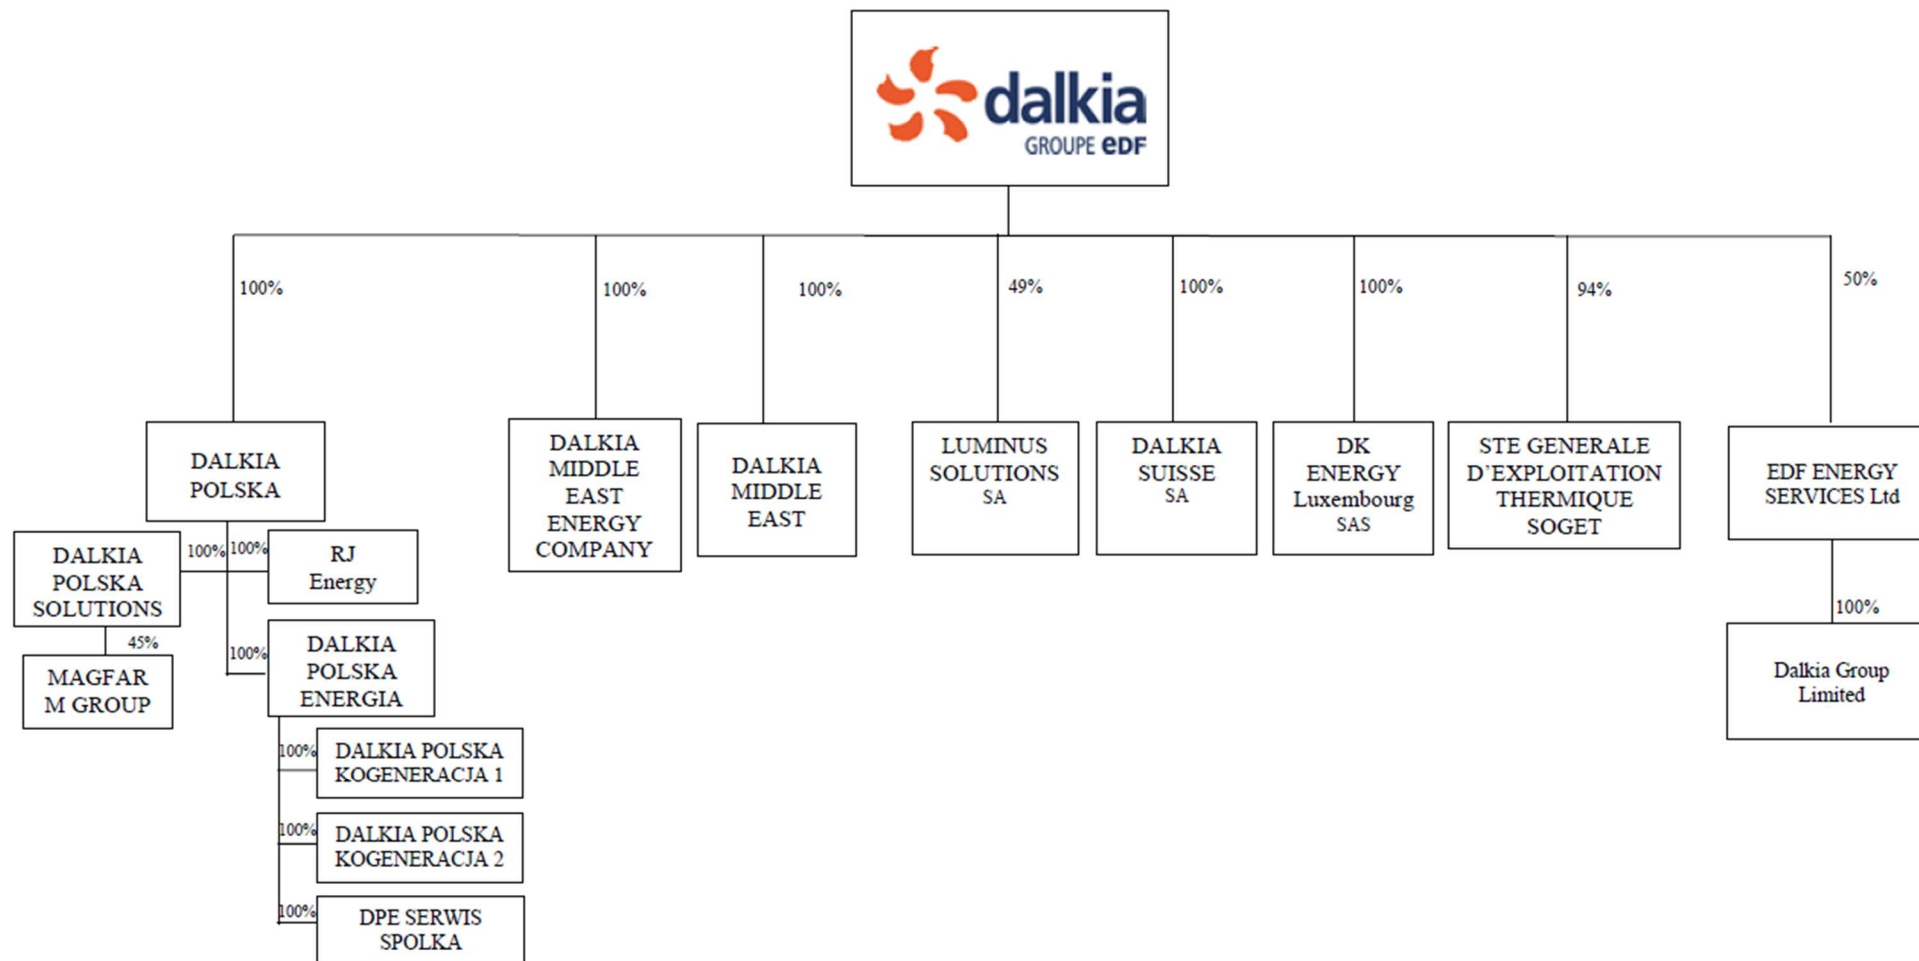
dalkia
GROUPE EDF

100%
100%
100%
49%
100%
100%
94%
50%

DALKIA POLSKA

DALKIA MIDDLE EAST ENERGY COMPANY

DALKIA MIDDLE EAST

LUMINUS SOLUTIONS SA

DALKIA SUISSE SA

DK ENERGY Luxembourg SAS

STE GENERALE D'EXPLOITATION THERMIQUE SOGET

EDF ENERGY SERVICES Ltd

100%
DALKIA POLSKA SOLUTIONS

100%
RJ Energy

45%
MAGFAR M GROUP

100%
DALKIA POLSKA ENERGIA

100%
DALKIA POLSKA KOGENERACJA 1

100%
DALKIA POLSKA KOGENERACJA 2

100%
DPE SERWIS SPOLKA

100%
Dalkia Group Limited